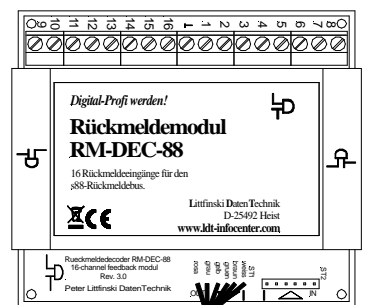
9 10 11 12 13 14 15 16 1 2 3 4 5 6 7 8

Digital-Profi werden!

Rückmeldemodul
RM-DEC-88

16 Rückmeldeeingänge für den s88-Rückmeldebus.

Littfinski Daten Technik
D-25492 Heist
www.ldt-infocenter.com

Rueckmeldedecoder RM-DEC-88
16-channel feedback modul
Rev. 3.0
Peter Littfinski DatenTechnik

rosa
grau
gelb
grün
braun
weiss
ST1
ST2